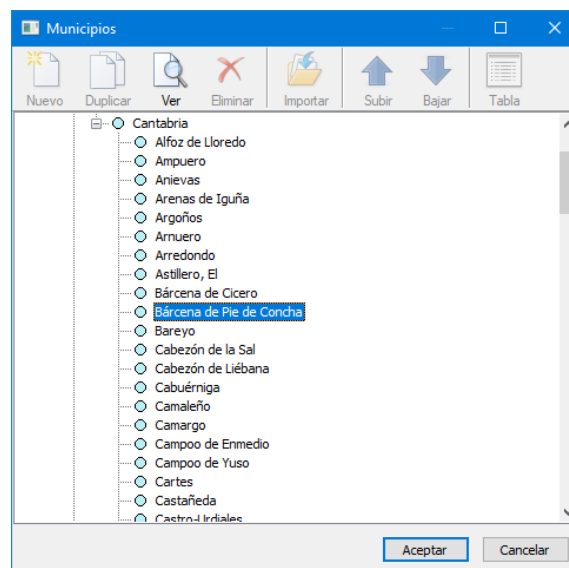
Municipios

Nuevo Duplicar Ver Eliminar Importar Subir Bajar Tabla

Cantabria
Alfoz de Lloredo
Ampuero
Anievas
Arenas de Iguña
Argoños
Arnuero
Arredondo
Astillero, El
Bárcena de Cicero
Bárcena de Pie de Concha
Bareyo
Cabezón de la Sal
Cabezón de Liébana
Cabuérniga
Camaleño
Camargo
Campoo de Enmedio
Campoo de Yuso
Cartes
Castañeda
Castro-Urdiales

Aceptar Cancelar